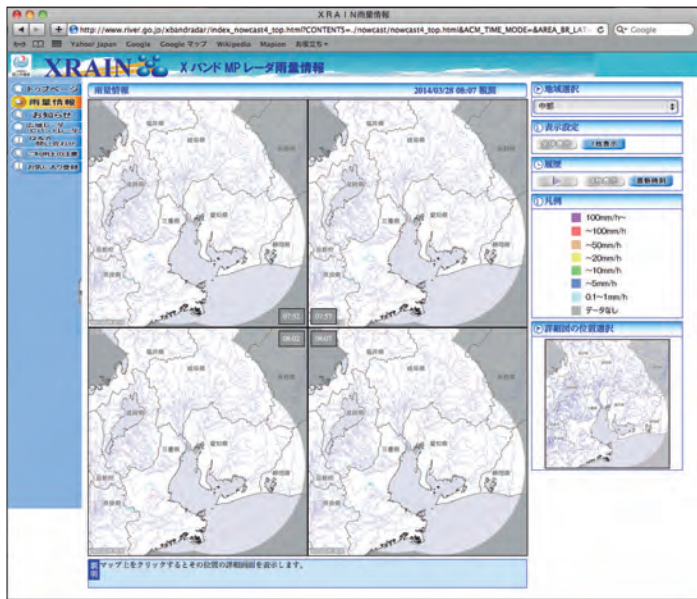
XRAIN雨量情報

http://www.river.go.jp/xbandradar/index_nowcast4_top.html?CONTENTS=../nowcast/nowcast4_top.html&ACM_TIME_MODE=&AREA_BR_LAT=

Q- Google

Yahoo! Japan Google Google マップ Wikipedia Mapion お気に入り

XRAIN X バンド MP レーダ雨量情報

トップページ
雨量情報
お知らせ
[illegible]
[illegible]
XRAINの仕組み
お問い合わせ

雨量情報 2014/03/28 08:07 観測

07:52
07:57
08:02
08:07

地域選択
中部

表示設定
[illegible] 4枚表示

履歴
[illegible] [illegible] 最新時刻

凡例
100mm/h~
~100mm/h
~50mm/h
~20mm/h
~10mm/h
~5mm/h
0.1~1mm/h
データなし

詳細図の位置選択

説明 マップ上をクリックするとその位置の詳細画面を表示します。